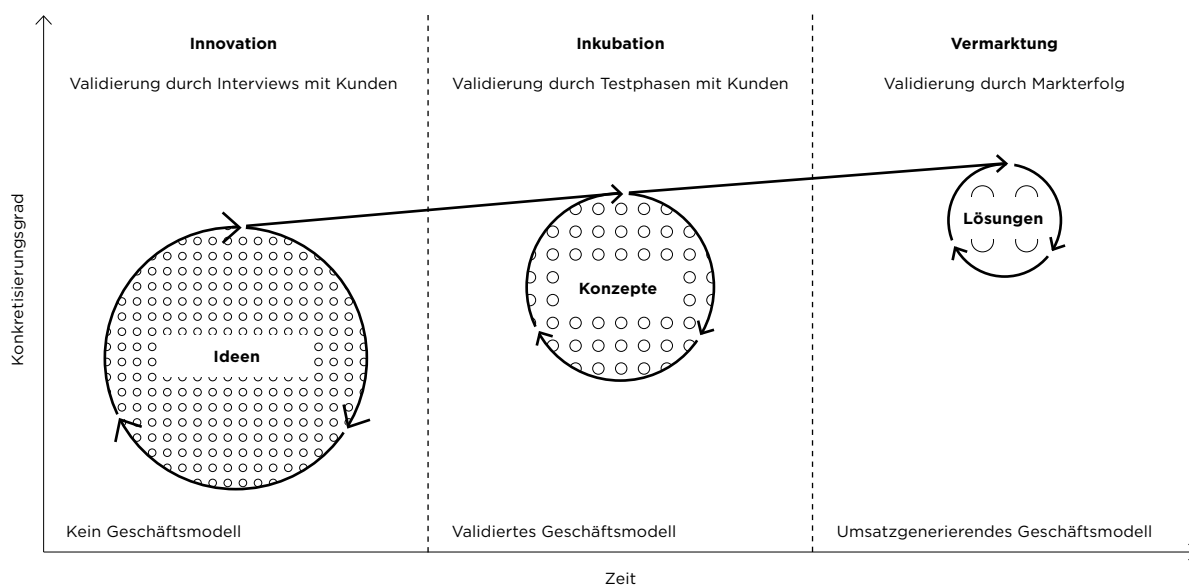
Innovation

Validierung durch Interviews mit Kunden

Inkubation

Validierung durch Testphasen mit Kunden

Vermarktung

Validierung durch Markterfolg

Konkretisierungsgrad

Ideen

Konzepte

Lösungen

Kein Geschäftsmodell

Validiertes Geschäftsmodell

Umsatzgenerierendes Geschäftsmodell

Zeit